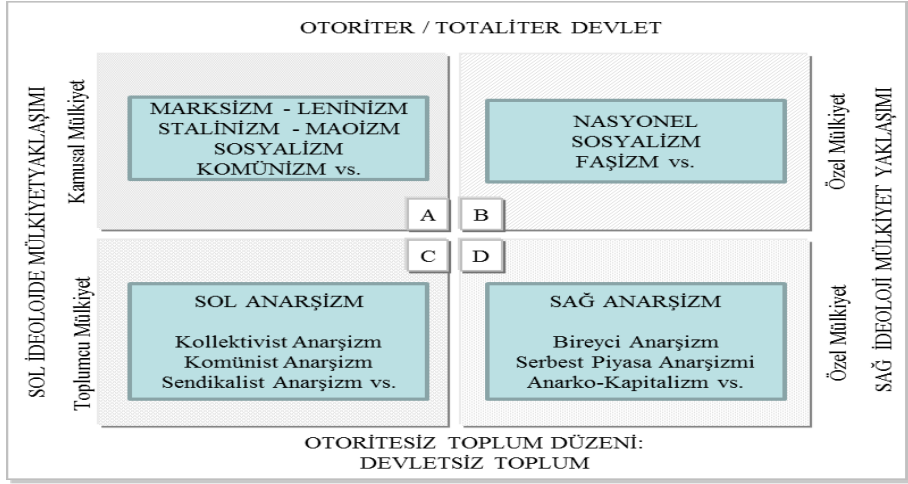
OTORİTER / TOTALİTER DEVLET

SOL İDEOLOJİDE MÜLKİYETYAKLAŞIMI

Kamusal Mülkiyet

MARKSİZM - LENİNİZM
STALİNİZM - MAOİZM
SOSYALİZM
KOMÜNİZM vs.

A

B

NASYONEL
SOSYALİZM
FAŞİZM vs.

Özel Mülkiyet

SAĞ İDEOLOJİ MÜLKİYET YAKLAŞIMI

C

D

Toplumcu Mülkiyet

SOL ANARŞİZM

Kollektivist Anarşizm
Komünist Anarşizm
Sendikalist Anarşizm vs.

SAĞ ANARŞİZM

Bireyci Anarşizm
Serbest Piyasa Anarşizmi
Anarko-Kapitalizm vs.

Özel Mülkiyet

OTORİTESİZ TOPLUM DÜZENİ:
DEVLETSİZ TOPLUM